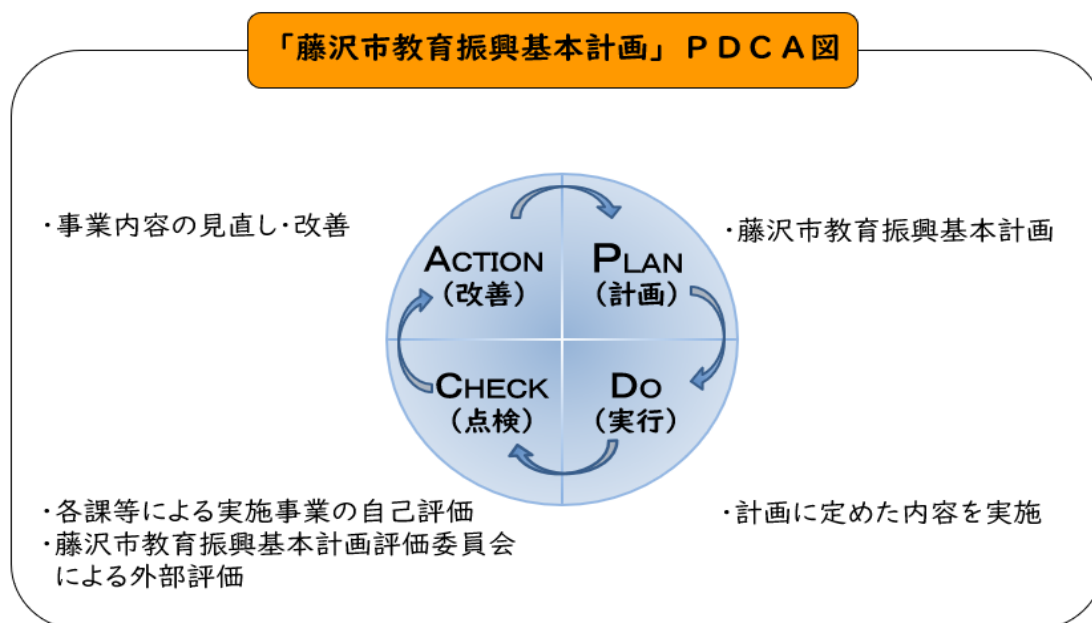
「藤沢市教育振興基本計画」ＰＤＣＡ図

・事業内容の見直し・改善

ACTION
（改善）

PLAN
（計画）

・藤沢市教育振興基本計画

CHECK
（点検）

DO
（実行）

・各課等による実施事業の自己評価
・藤沢市教育振興基本計画評価委員会による外部評価

・計画に定めた内容を実施